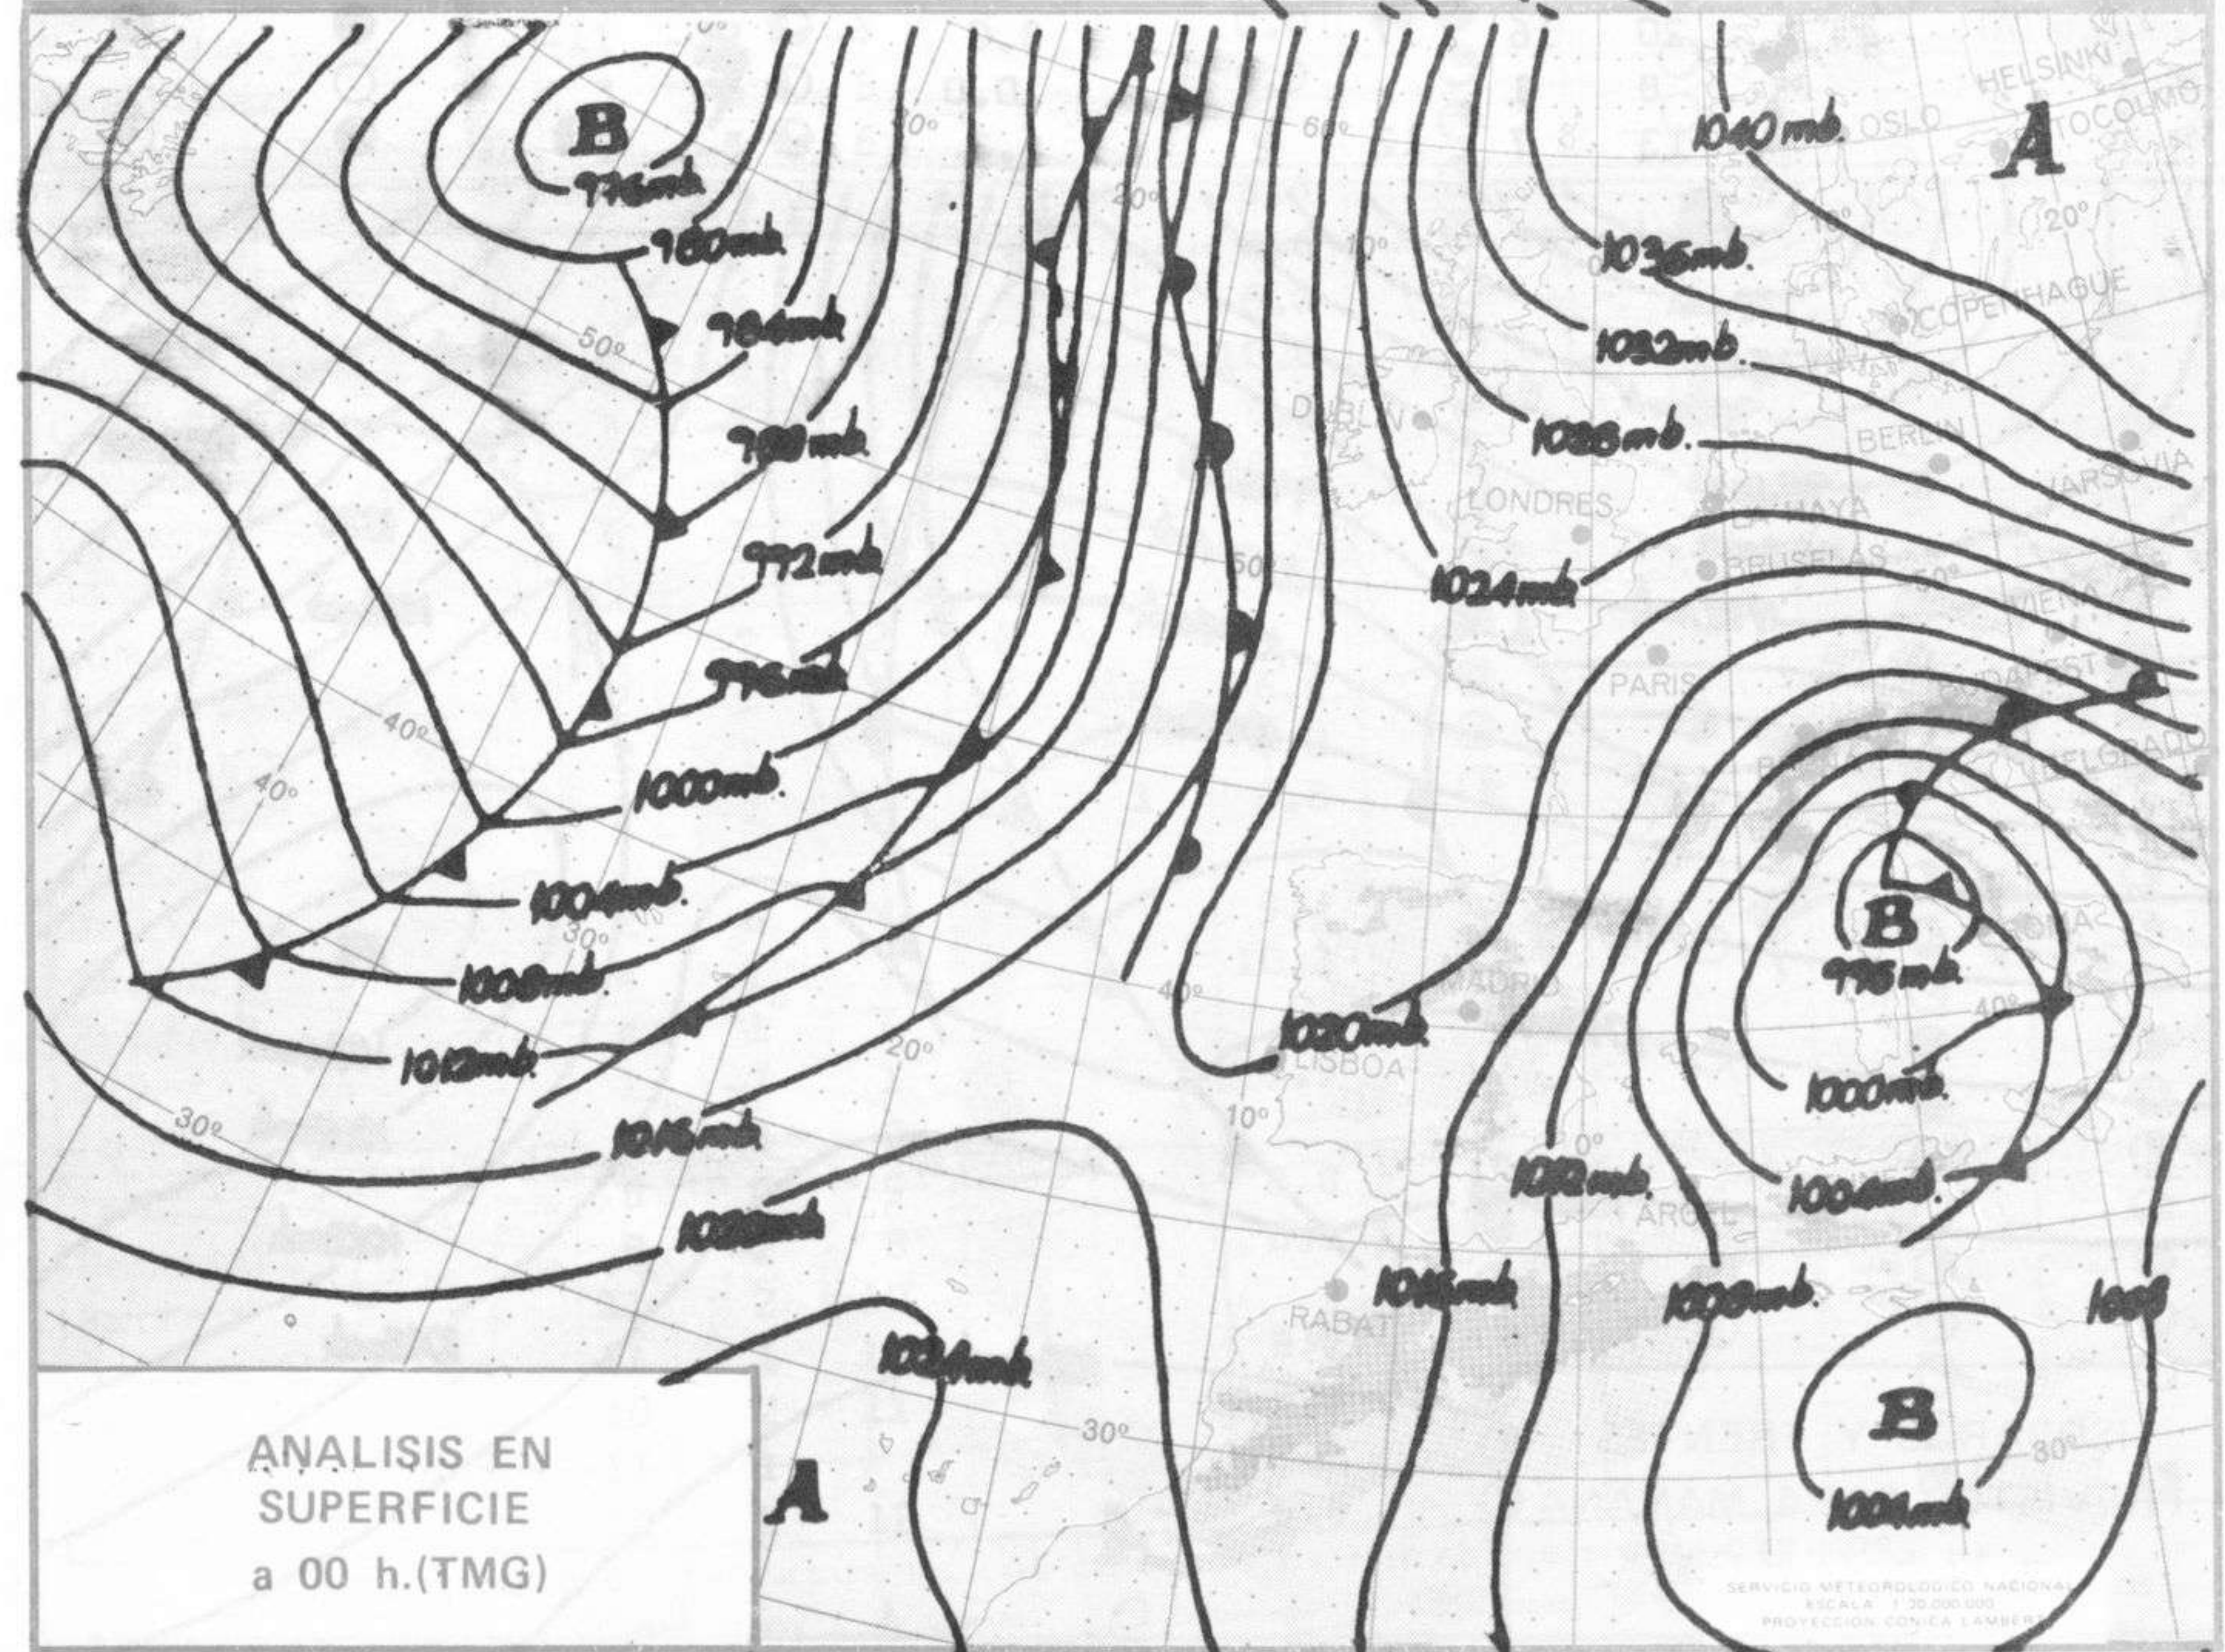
B
976mb.
980mb.
984mb.
988mb.
992mb.
996mb.
1000mb.
1004mb.
1008mb.
1012mb.
1016mb.
1020mb.
1024mb.
1040mb.
1036mb.
1032mb.
1028mb.
1024mb.
1020mb.
1016mb.
1012mb.
1008mb.
1004mb.
1000mb.
996mb.
1004mb.
100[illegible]
A
A
B
B
60°
70°
50°
40°
40°
30°
30°
20°
20°
10°
10°
50°
40°
10°
0°
30°
50°
40°
30°
20°
DUBLIN
LONDRES
LA HAYA
BRUSELAS
PARIS
BERLIN
VARSOVIA
VIENA
BUDAPEST
BELGRADO
ROMA
MADRID
LISBOA
ARGEL
RABAT
OSLO
HELSINKI
ESTOCOLMO
COPENHAGUE

ANALISIS EN SUPERFICIE a 00 h.(TMG)

SERVICIO METEOROLOGICO NACIONAL
ESCALA 1:30.000.000
PROYECCION CONICA LAMBERT